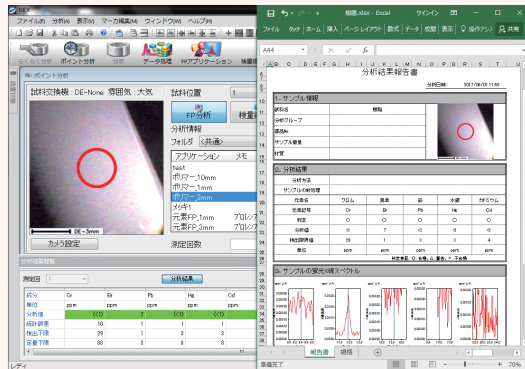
ファイル(F) 分析(A) 表示(V) マーカ機能(M) ウィンドウ(W) ヘルプ(H)

ポイント分析 データ処理 FPアプリケーション

ポイント分析

試料交換機：DE-None 雰囲気：大気

試料位置

FP分析 検量

分析情報

フォルダ <共通>

アプリケーション メモ

test
ポリマー_10mm
ポリマー_1mm
ポリマー_3mm
メッキ1
元素FP_1mm プロレン
元素FP_3mm プロレン

DE-3mm

カメラ設定

測定回数

分析結果概要

測定回 1 分析結果

| 成分 | Cr | Br | Pb | Hg | Cd |
|---|---|---|---|---|---|
| 単位 | ppm | ppm | ppm | ppm | ppm |
| 分析値 | (0) | 7 | (0) | (1) | (0) |
| 統計誤差 | 10 | 1 | 1 | 1 | 1 |
| 検出下限 | 29 | 1 | 3 | 2 | |
| 定量下限 | 88 | 3 | 8 | 5 | |

レディ

帳票.xlsx - Excel サインイン

ファイル ホーム 挿入 ページレイアウト 数式 データ 校閲 表示 操作アシスト 共有

A44

分析結果報告書

分析日時： 2017/06/07 11:50

1. サンプル情報

| 試料名 | 樹脂 |
|---|---|
| 分析グループ | |
| 識別No. | |
| サンプル概要 | |
| 材質 | |

2. 分析結果

| 分析方法 | | | | | |
|---|---|---|---|---|---|
| サンプルの判定 | | | | | |
| 元素名 | クロム | 臭素 | 鉛 | 水銀 | カドミウム |
| 元素記号 | Cr | Br | Pb | Hg | Cd |
| 判定 | ○ | ○ | ○ | ○ | ○ |
| 分析値 | 0 | 7 | 0 | 1 | 0 |
| 検出限界値 | 29 | 1 | 3 | 3 | 4 |
| 単位 | ppm | ppm | ppm | ppm | ppm |

判定基準：○：合格、△：要検討、×：不合格

3. サンプルの蛍光X線スペクトル

報告書 項目

準備完了 70%